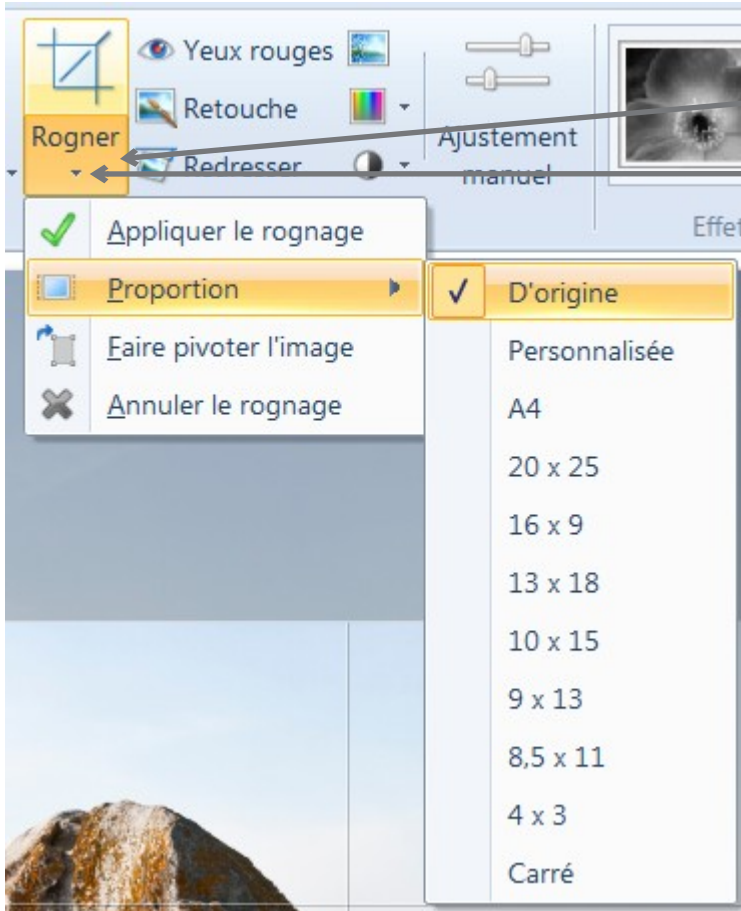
Rogner

Yeux rouges

Retouche

Redresser

Ajustement manuel

Effet

Appliquer le rognage

Proportion

Faire pivoter l'image

Annuler le rognage

✓ D'origine

Personnalisée

A4

20 x 25

16 x 9

13 x 18

10 x 15

9 x 13

8,5 x 11

4 x 3

Carré